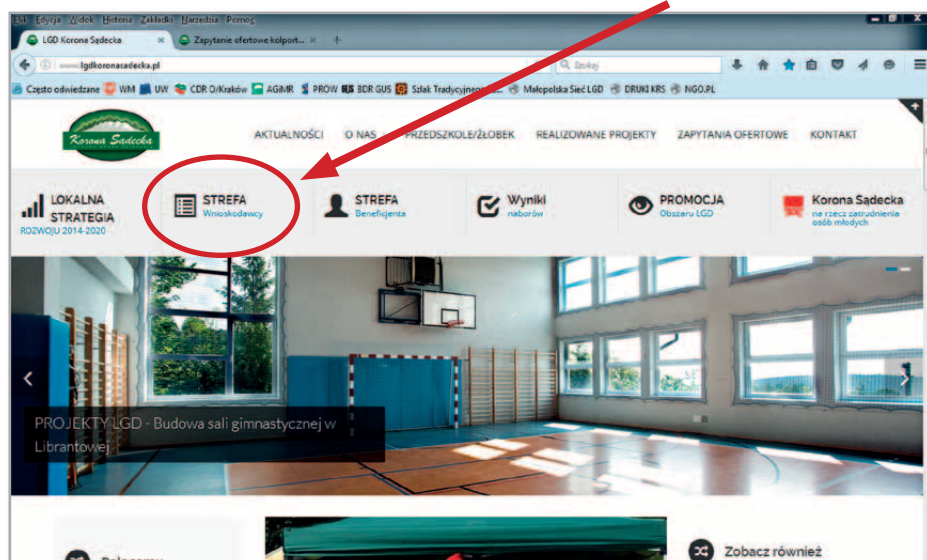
Edit Edycja Widok Historia Zakładki Narzędzia Pomoc

LGD Korona Sądecka ×
Zapytanie ofertowe kolport... ×
+

www.lgdkoronasadecka.pl

Szukaj

Często odwiedzane WM UW CDR O/Kraków AGIMR PROW BDR GUS Szlak Tradycyjnego... Małopolska Sieć LGD DRUKI KRS NGO.PL

Korona Sądecka

AKTUALNOŚCI O NAS PRZEDSZKOLE/ŻŁOBEK REALIZOWANE PROJEKTY ZAPYTANIA OFERTOWE KONTAKT

LOKALNA STRATEGIA ROZWOJU 2014-2020

STREFA Wnioskodawcy

STREFA Beneficjenta

Wyniki naborów

PROMOCJA Obszaru LGD

Korona Sądecka na rzecz zatrudnienia osób młodych

PROJEKTY LGD - Budowa sali gimnastycznej w Librantowej

Zobacz również

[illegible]